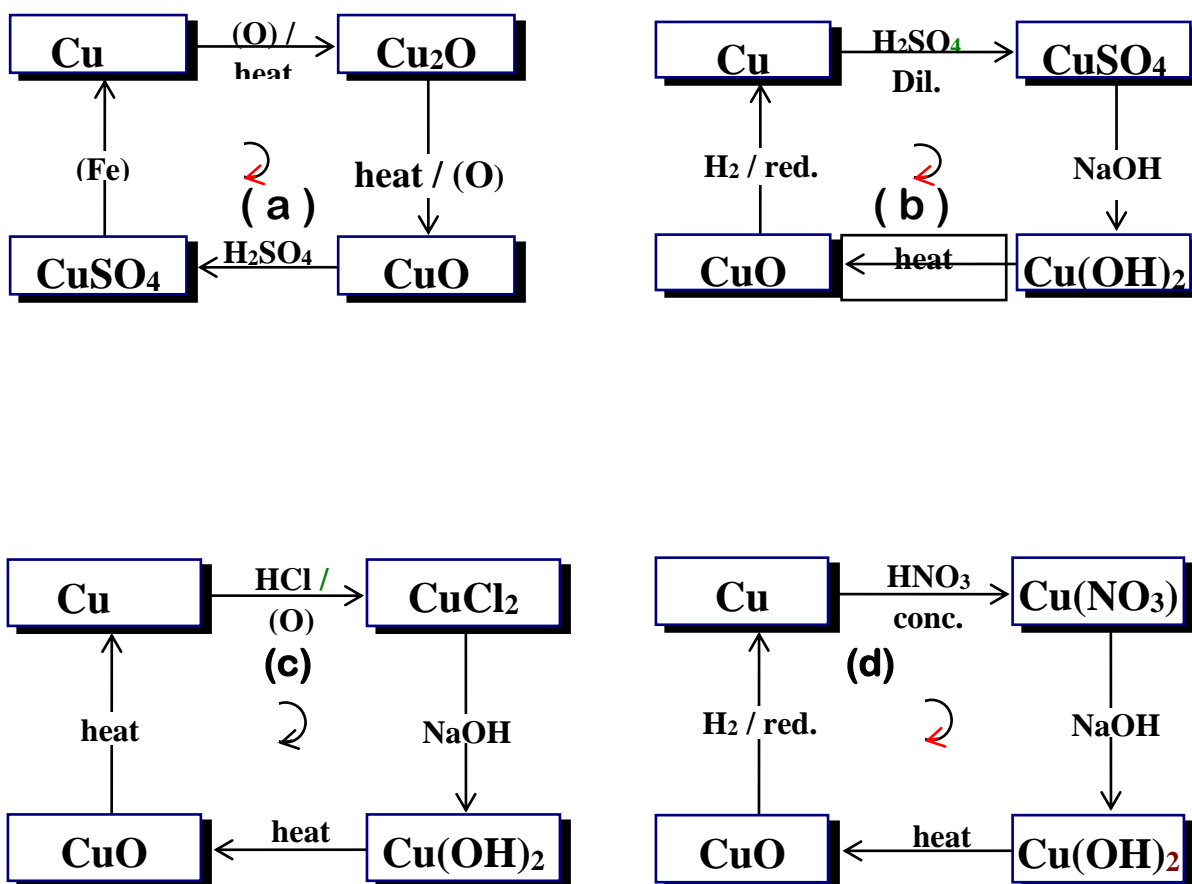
Cu
(O) / heat
$Cu_2O$
heat / (O)
(a)
(Fe)
$CuSO_4$
$H_2SO_4$
CuO

Cu
$H_2SO_4$ Dil.
$CuSO_4$
NaOH
(b)
$H_2$ / red.
CuO
heat
$Cu(OH)_2$

Cu
HCl / (O)
$CuCl_2$
(c)
heat
NaOH
CuO
heat
$Cu(OH)_2$

Cu
$HNO_3$ conc.
$Cu(NO_3)$
(d)
$H_2$ / red.
NaOH
CuO
heat
$Cu(OH)_2$